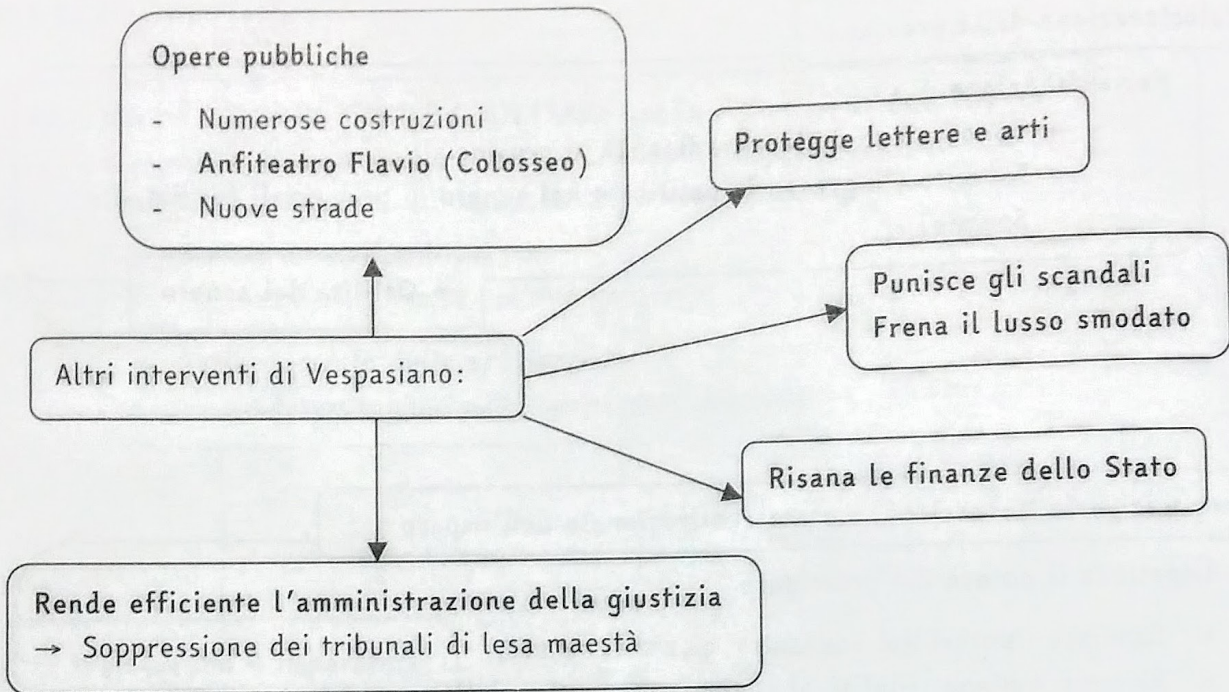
Opere pubbliche
- Numerose costruzioni
- Anfiteatro Flavio (Colosseo)
- Nuove strade

Protegge lettere e arti

Punisce gli scandali
Frena il lusso smodato

Altri interventi di Vespasiano:

Risana le finanze dello Stato

Rende efficiente l'amministrazione della giustizia
→ Soppressione dei tribunali di lesa maestà